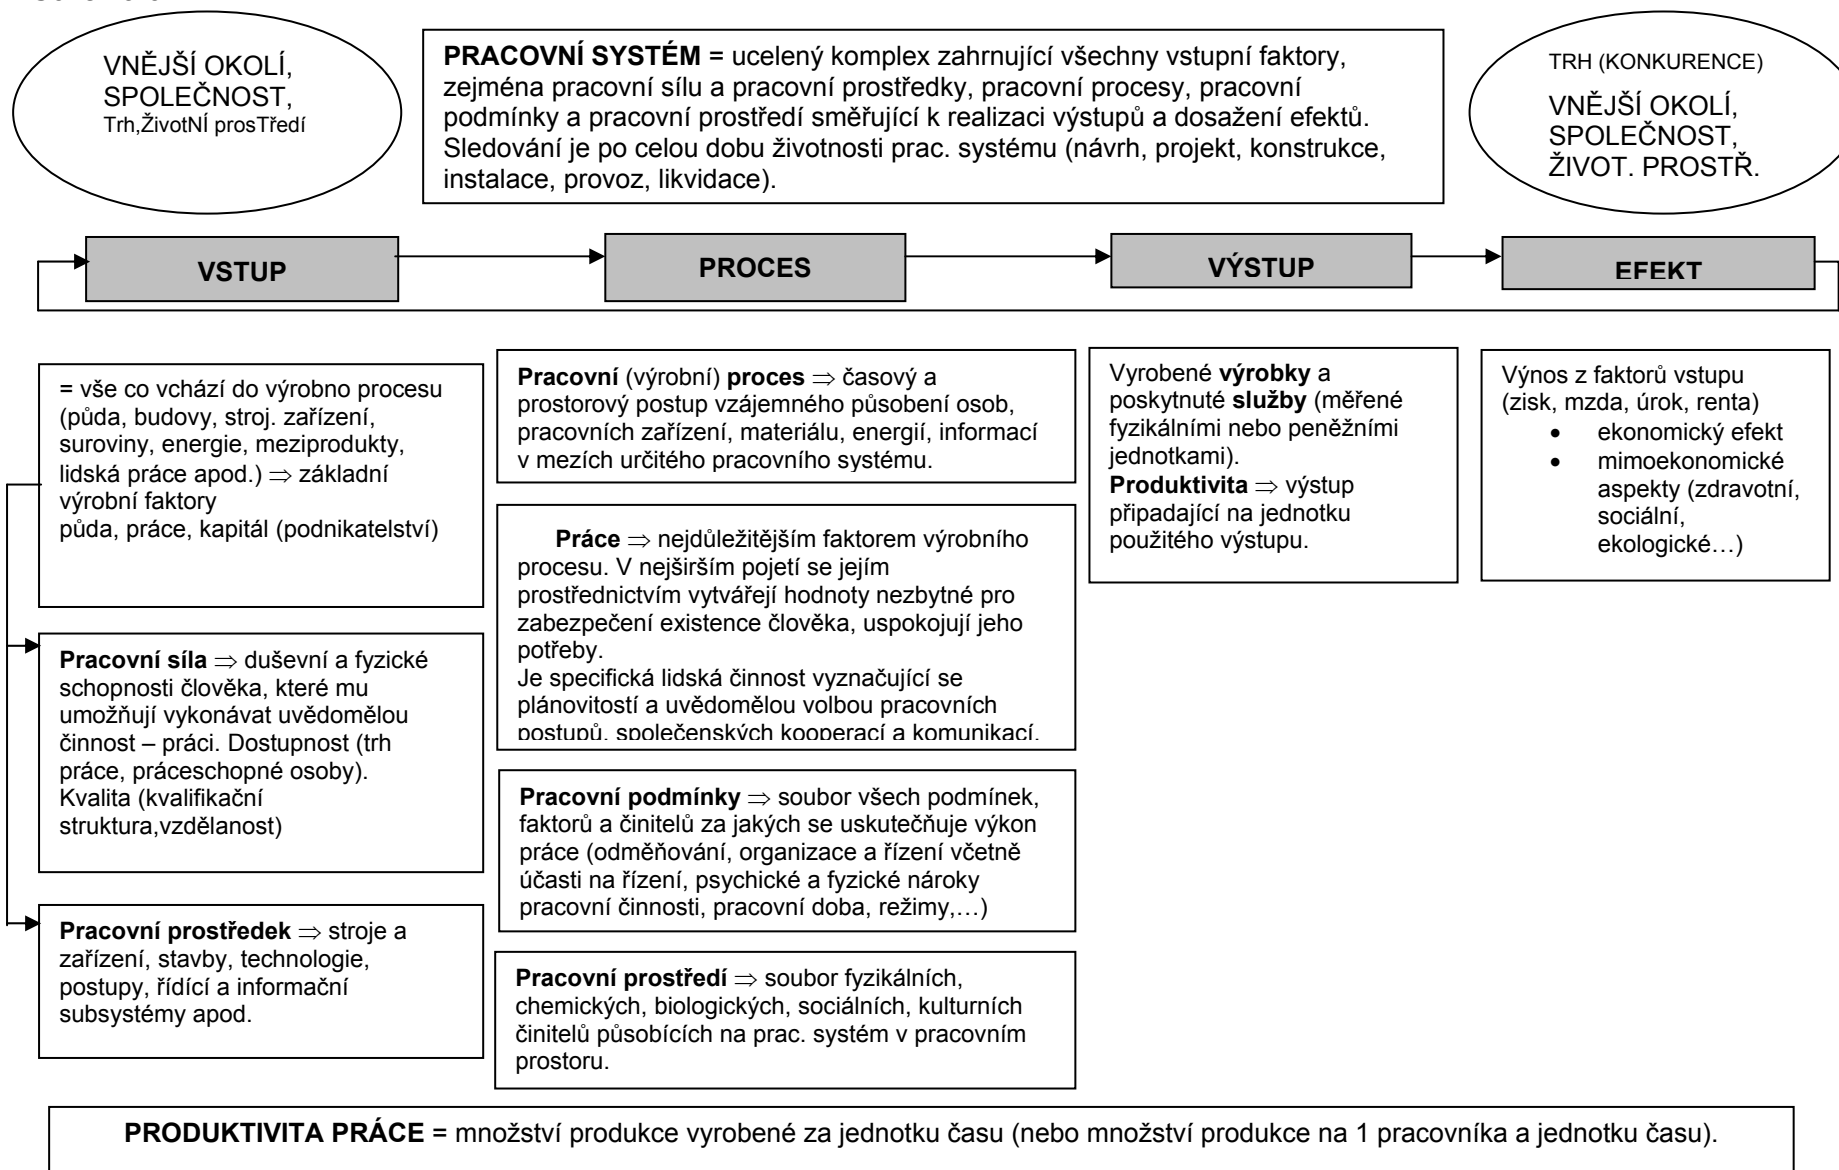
VNĚJŠÍ OKOLÍ, SPOLEČNOST, Trh,ŽivotNÍ prosTředí

PRACOVNÍ SYSTÉM = ucelený komplex zahrnující všechny vstupní faktory, zejména pracovní sílu a pracovní prostředky, pracovní procesy, pracovní podmínky a pracovní prostředí směřující k realizaci výstupů a dosažení efektů. Sledování je po celou dobu životnosti prac. systému (návrh, projekt, konstrukce, instalace, provoz, likvidace).

TRH (KONKURENCE)

VNĚJŠÍ OKOLÍ, SPOLEČNOST, ŽIVOT. PROSTŘ.

VSTUP

PROCES

VÝSTUP

EFEKT

= vše co vchází do výrobno procesu (půda, budovy, stroj. zařízení, suroviny, energie, meziprodukty, lidská práce apod.) $\Rightarrow$ základní výrobní faktory
půda, práce, kapitál (podnikatelství)

Pracovní síla $\Rightarrow$ duševní a fyzické schopnosti člověka, které mu umožňují vykonávat uvědomělou činnost – práci. Dostupnost (trh práce, práceschopné osoby). Kvalita (kvalifikační struktura,vzdělanost)

Pracovní prostředek $\Rightarrow$ stroje a zařízení, stavby, technologie, postupy, řídící a informační subsystémy apod.

Pracovní (výrobní) proces $\Rightarrow$ časový a prostorový postup vzájemného působení osob, pracovních zařízení, materiálu, energií, informací v mezích určitého pracovního systému.

Práce $\Rightarrow$ nejdůležitějším faktorem výrobního procesu. V nejširším pojetí se jejím prostřednictvím vytvářejí hodnoty nezbytné pro zabezpečení existence člověka, uspokojují jeho potřeby.
Je specifická lidská činnost vyznačující se plánovitostí a uvědomělou volbou pracovních postupů, společenských kooperací a komunikací.

Pracovní podmínky $\Rightarrow$ soubor všech podmínek, faktorů a činitelů za jakých se uskutečňuje výkon práce (odměňování, organizace a řízení včetně účasti na řízení, psychické a fyzické nároky pracovní činnosti, pracovní doba, režimy,…)

Pracovní prostředí $\Rightarrow$ soubor fyzikálních, chemických, biologických, sociálních, kulturních činitelů působících na prac. systém v pracovním prostoru.

Vyrobené výrobky a poskytnuté služby (měřené fyzikálními nebo peněžními jednotkami).
Produktivita $\Rightarrow$ výstup připadající na jednotku použitého výstupu.

Výnos z faktorů vstupu (zisk, mzda, úrok, renta)
• ekonomický efekt
• mimoekonomické aspekty (zdravotní, sociální, ekologické…)

PRODUKTIVITA PRÁCE = množství produkce vyrobené za jednotku času (nebo množství produkce na 1 pracovníka a jednotku času).